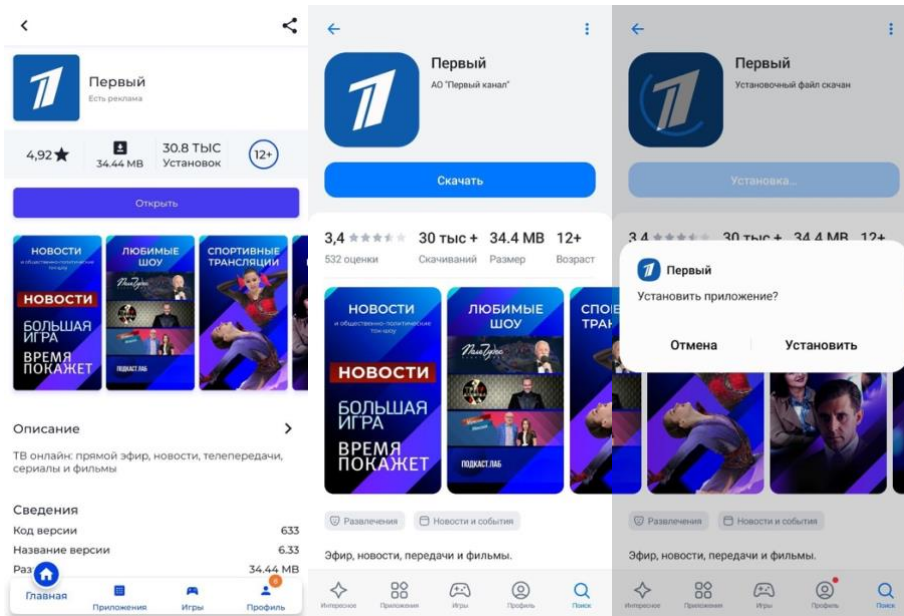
Первый
Есть реклама

4,92★
34.44 MB
30.8 ТЫС
Установок
12+

Открыть

НОВОСТИ
ЛЮБИМЫЕ ШОУ
СПОРТИВНЫЕ ТРАНСЛЯЦИИ

НОВОСТИ
БОЛЬШАЯ ИГРА
ВРЕМЯ ПОКАЖЕТ

ПОДКАСТ.ЛАБ

Описание
ТВ онлайн: прямой эфир, новости, телепередачи, сериалы и фильмы

Сведения
Код версии 633
Название версии 6.33
Раз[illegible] 34.44 MB

Главная
Приложения
Игры
Профиль

Первый
АО "Первый канал"

Скачать

3,4
532 оценки
30 тыс +
Скачиваний
34.4 MB
Размер
12+
Возраст

НОВОСТИ
и общественно-политические ток-шоу
ЛЮБИМЫЕ ШОУ
СПО ТРА

НОВОСТИ
БОЛЬШАЯ ИГРА
ВРЕМЯ ПОКАЖЕТ
ПОДКАСТ.ЛАБ

Развлечения
Новости и события

Эфир, новости, передачи и фильмы.

Интересное
Приложения
Игры
Профиль
Поиск

Первый
Установочный файл скачан

Установка...

3,4
30 тыс +
34.4 MB
12+

Первый
Установить приложение?
Отмена
Установить

Развлечения
Новости и события

Эфир, новости, передачи и фильмы.

Интересное
Приложения
Игры
Профиль
Поиск